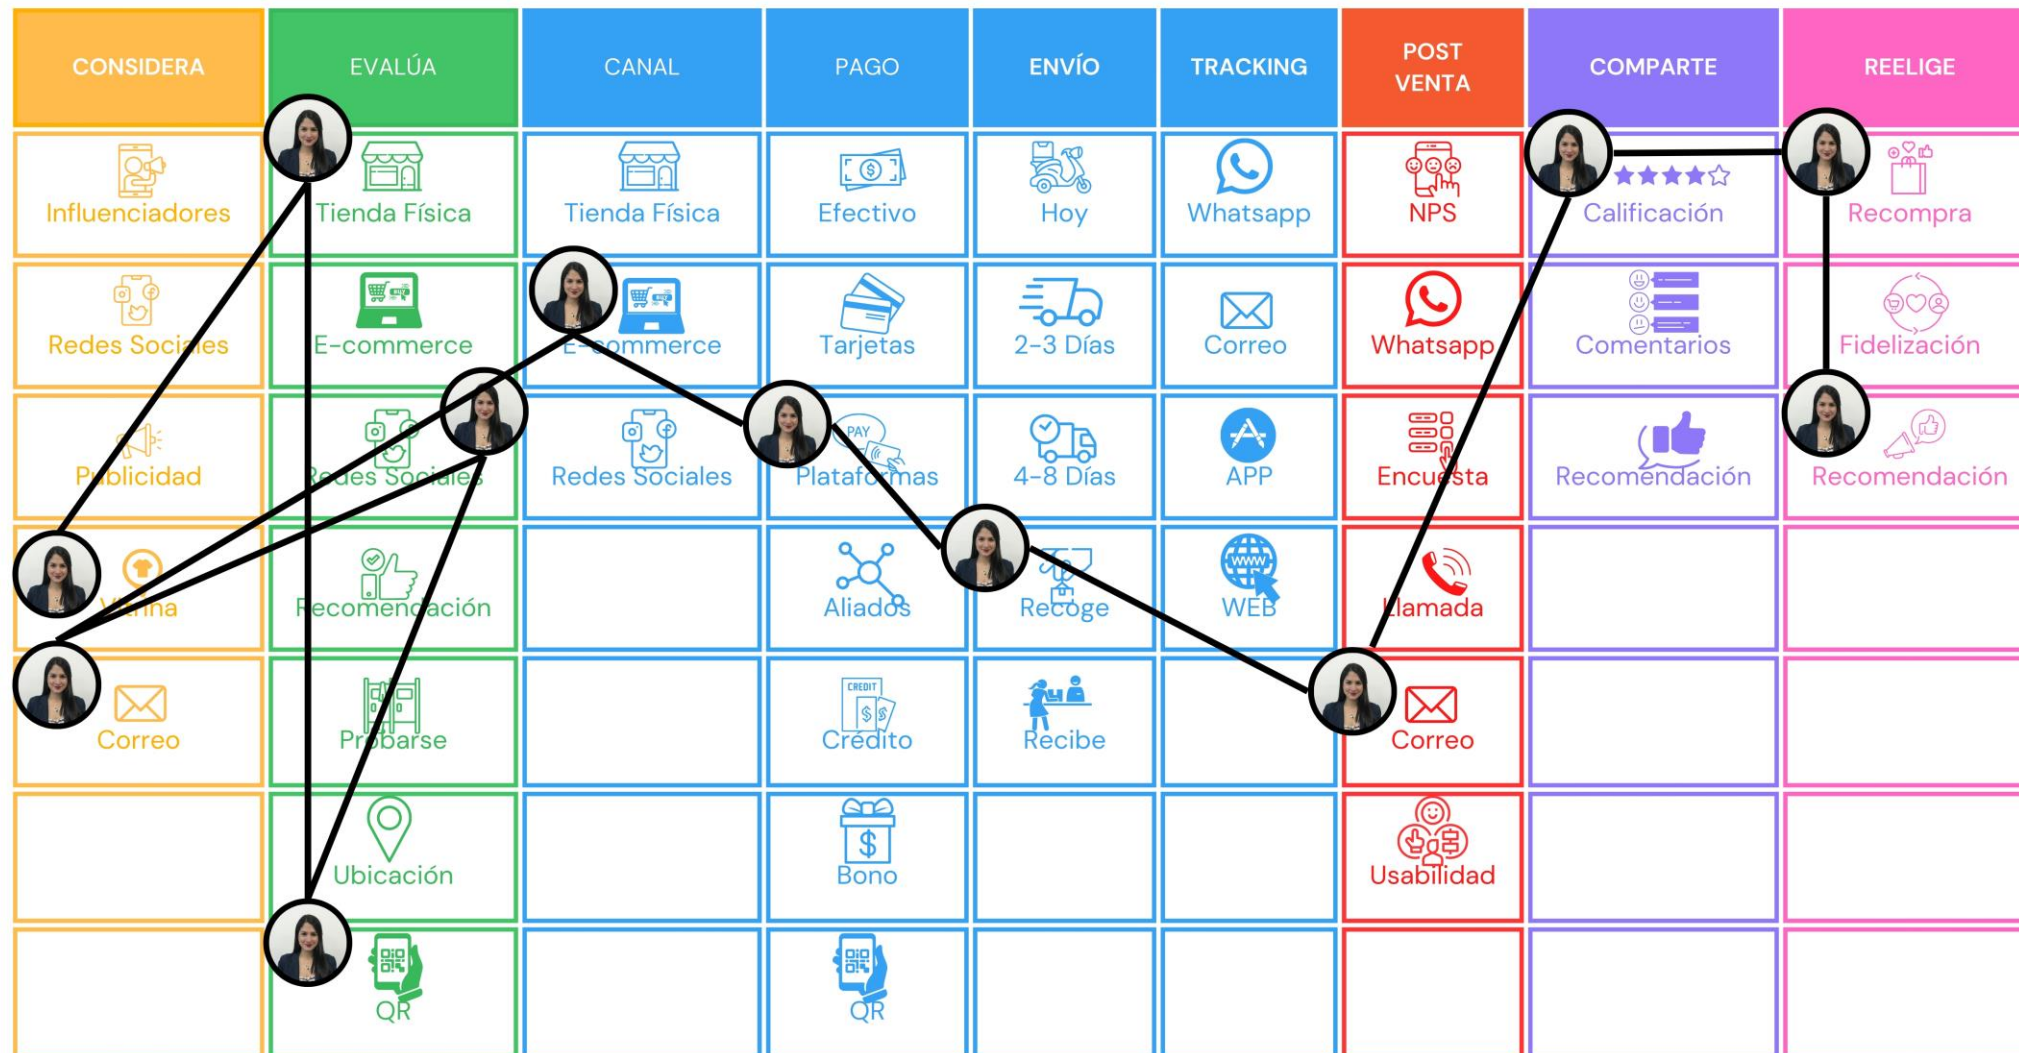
| CONSIDERA | EVALÚA | CANAL | PAGO | ENVÍO | TRACKING | POST VENTA | COMPARTE | REELIGE |
|---|---|---|---|---|---|---|---|---|
| Influenciadores | Tienda Física | Tienda Física | Efectivo | Hoy | Whatsapp | NPS | Calificación | Recompra |
| Redes Sociales | E-commerce | E-commerce | Tarjetas | 2-3 Días | Correo | Whatsapp | Comentarios | Fidelización |
| Publicidad | Redes Sociales | Redes Sociales | Plataformas | 4-8 Días | APP | Encuesta | Recomendación | Recomendación |
| Vitrina | Recomendación | | Aliados | Recoge | WEB | Llamada | | |
| Correo | Probarse | | Crédito | Recibe | | Correo | | |
| | Ubicación | | Bono | | | Usabilidad | | |
| | QR | | QR | | | | | |

PAY
CREDIT